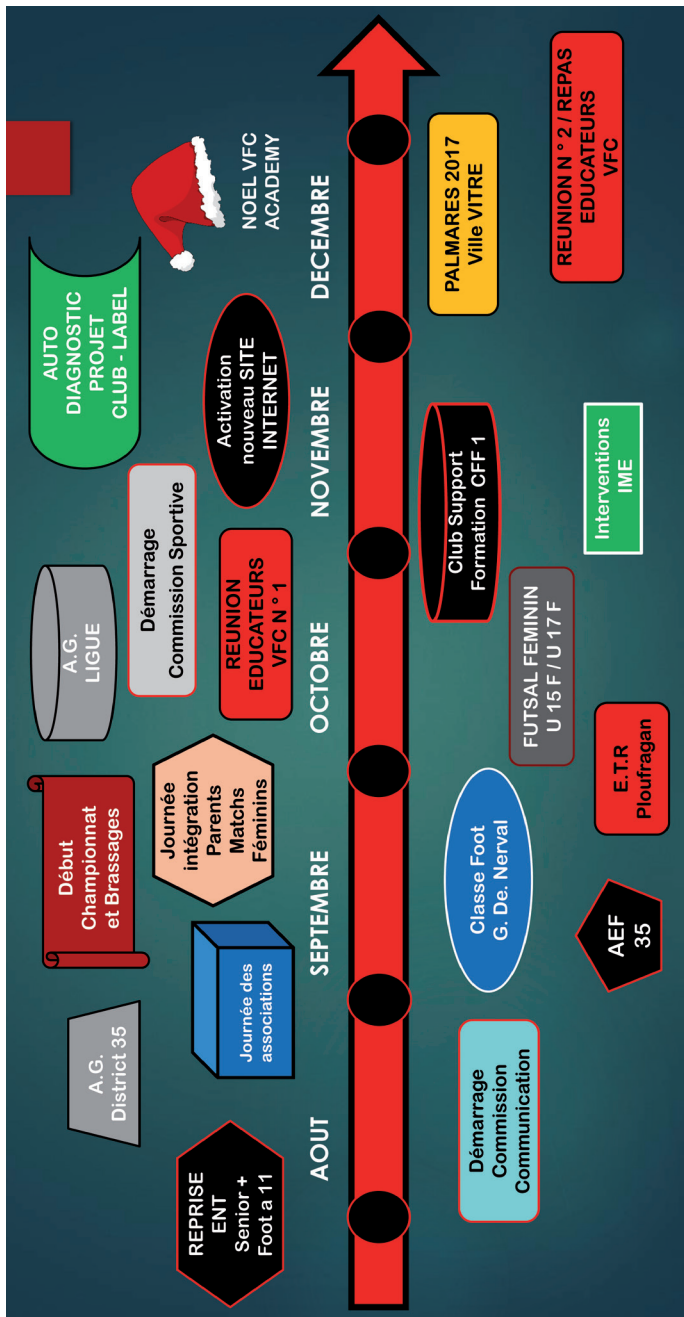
AOUT

SEPTEMBRE

OCTOBRE

NOVEMBRE

DECEMBRE

REPRISE ENT Senior + Foot a 11

A.G. District 35

Journée des associations

Début Championnat et Brassages

Journée intégration Parents Matchs Féminins

A.G. LIGUE

Démarrage Commission Sportive

REUNION EDUCATEURS VFC N ° 1

Activation nouveau SITE INTERNET

AUTO DIAGNOSTIC PROJET CLUB - LABEL

NOEL VFC ACADEMY

Démarrage Commission Communication

AEF 35

Classe Foot G. De. Nerval

E.T.R Ploufragan

FUTSAL FEMININ U 15 F / U 17 F

Club Support Formation CFF 1

Interventions IME

PALMARES 2017 Ville VITRE

REUNION N ° 2 / REPAS EDUCATEURS VFC